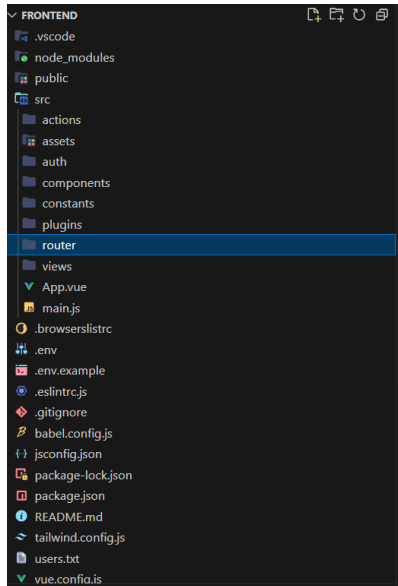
FRONTEND
.vscode
node_modules
public
src
actions
assets
auth
components
constants
plugins
router
views
App.vue
main.js
.browserslistrc
.env
.env.example
.eslintrc.js
.gitignore
babel.config.js
jsconfig.json
package-lock.json
package.json
README.md
tailwind.config.js
users.txt
vue.config.js